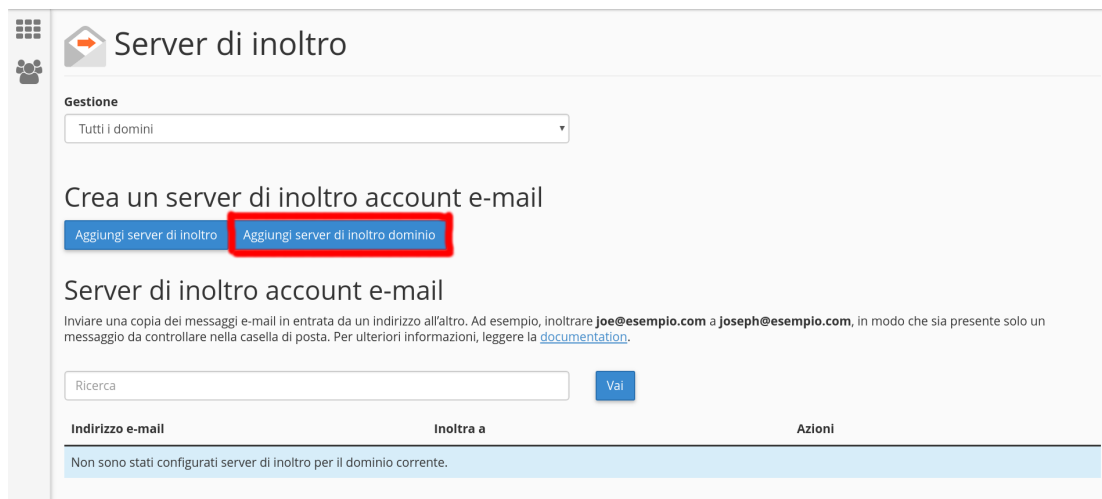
Server di inoltro

Gestione

Tutti i domini

Crea un server di inoltro account e-mail

Aggiungi server di inoltro

Aggiungi server di inoltro dominio

Server di inoltro account e-mail

Inviare una copia dei messaggi e-mail in entrata da un indirizzo all'altro. Ad esempio, inoltrare **joe@esempio.com** a **joseph@esempio.com**, in modo che sia presente solo un messaggio da controllare nella casella di posta. Per ulteriori informazioni, leggere la documentation.

Ricerca

Vai

| Indirizzo e-mail | Inoltra a | Azioni |
|---|---|---|
| Non sono stati configurati server di inoltro per il dominio corrente. | | |